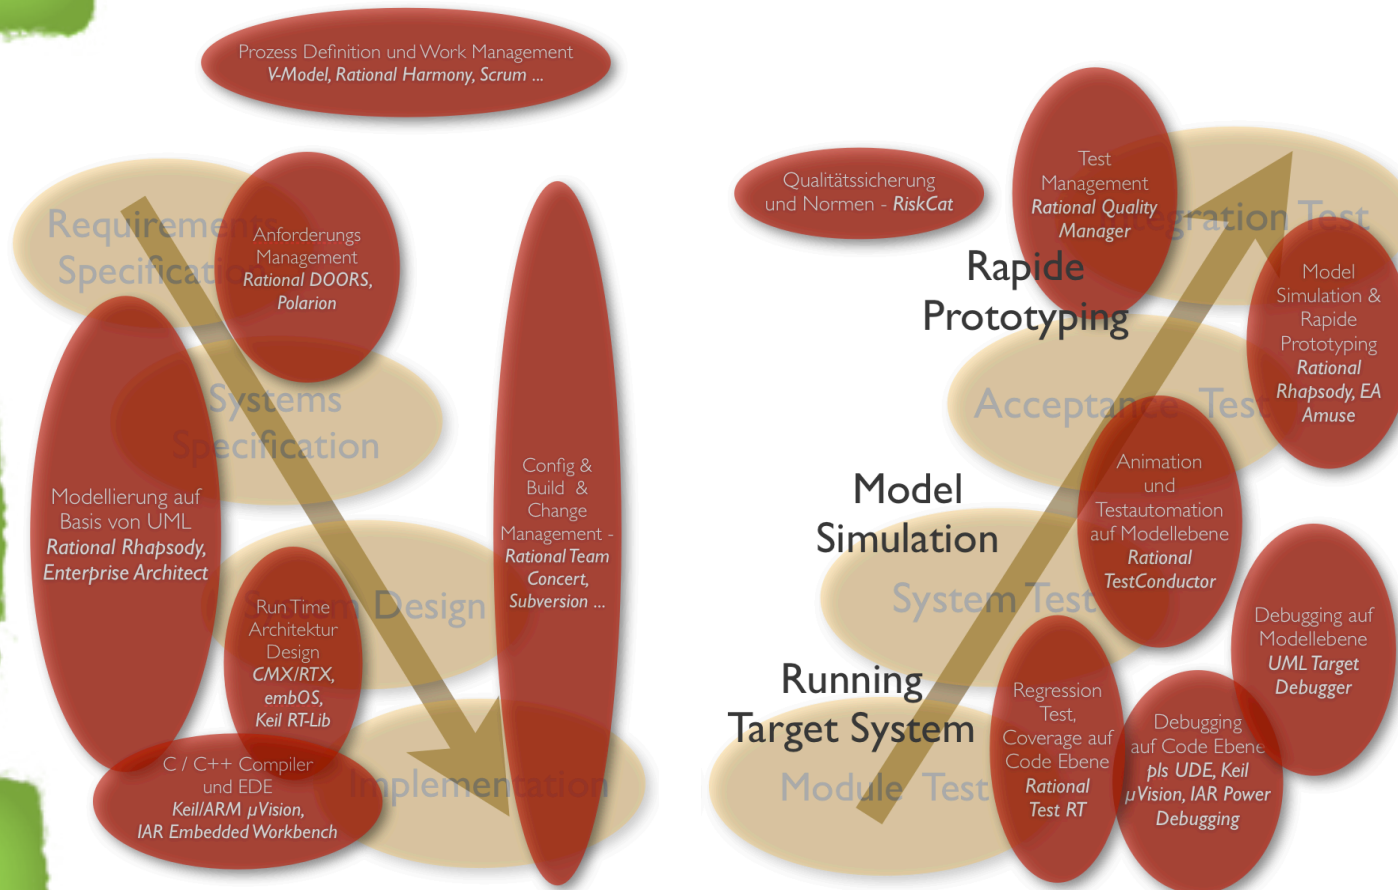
Prozess Definition und Work Management
V-Model, Rational Harmony, Scrum ...

Requirements Specification

Anforderungs Management
Rational DOORS, Polarion

Systems Specification

Modellierung auf Basis von UML
Rational Rhapsody, Enterprise Architect

System Design

Run Time Architektur Design
CMX/RTX, embOS, Keil RT-Lib

Config & Build & Change Management - Rational Team Concert, Subversion ...

C / C++ Compiler und EDE
Keil/ARM µVision, IAR Embedded Workbench

Implementation

Qualitätssicherung und Normen - RiskCat

Test Management
Rational Quality Manager

Integration Test

Rapide Prototyping

Model Simulation & Rapide Prototyping
Rational Rhapsody, EA Amuse

Acceptance Test

Animation und Testautomation auf Modellebene
Rational TestConductor

Model Simulation

System Test

Debugging auf Modellebene
UML Target Debugger

Running Target System

Regression Test, Coverage auf Code Ebene
Rational Test RT

Debugging auf Code Ebene
pls UDE, Keil µVision, IAR Power Debugging

Module Test